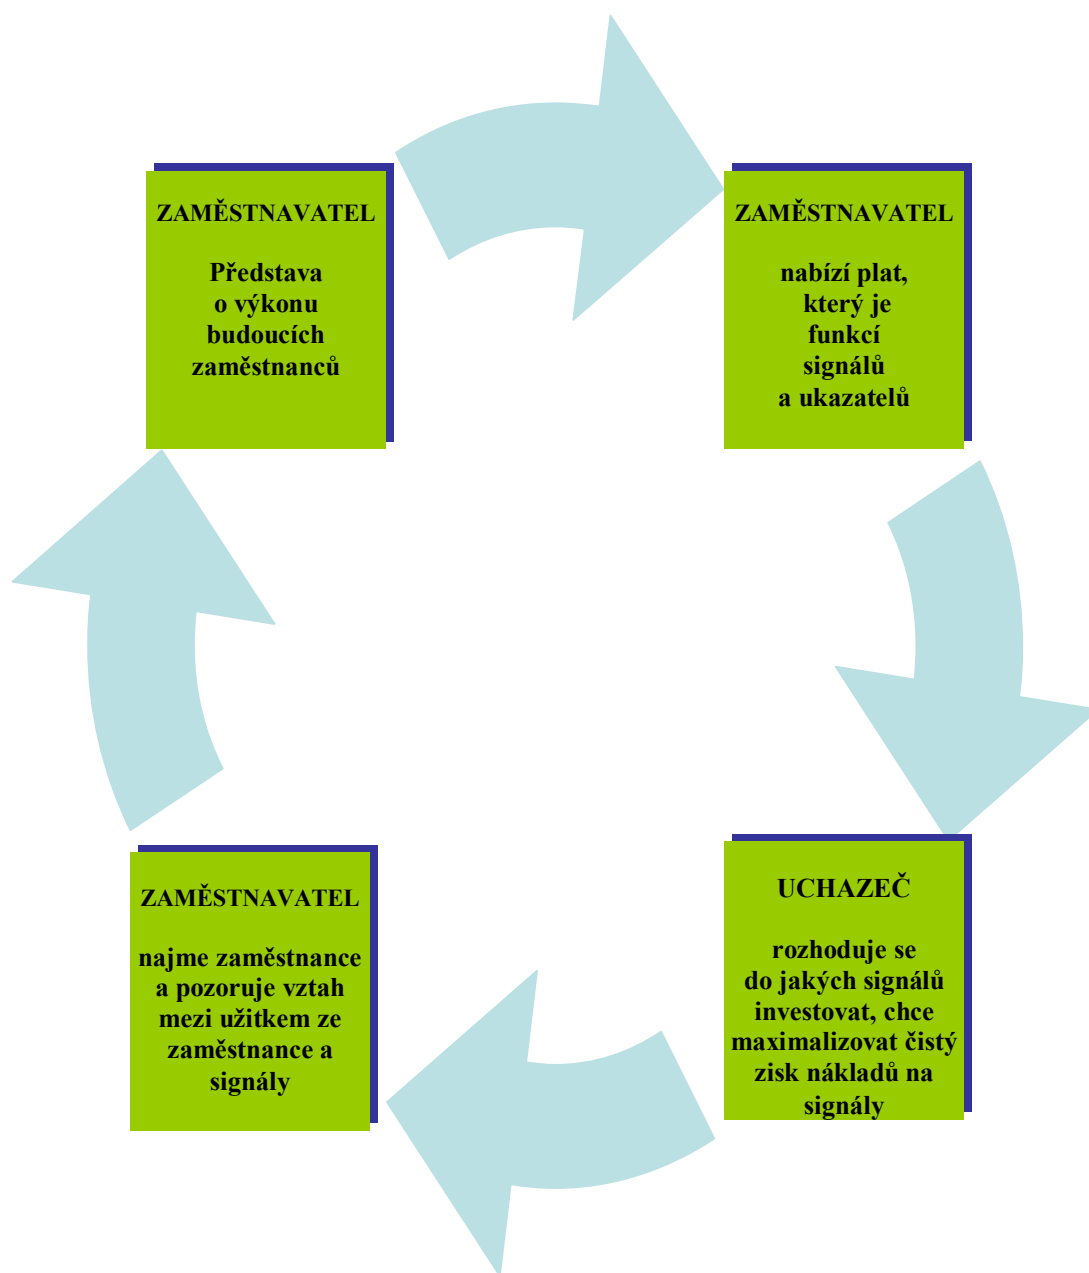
ZAMĚSTNAVATEL

Představa o výkonu budoucích zaměstnanců

ZAMĚSTNAVATEL

nabízí plat, který je funkcí signálů a ukazatelů

UCHAZEČ

rozhoduje se do jakých signálů investovat, chce maximalizovat čistý zisk nákladů na signály

ZAMĚSTNAVATEL

najme zaměstnance a pozoruje vztah mezi užitkem ze zaměstnance a signály